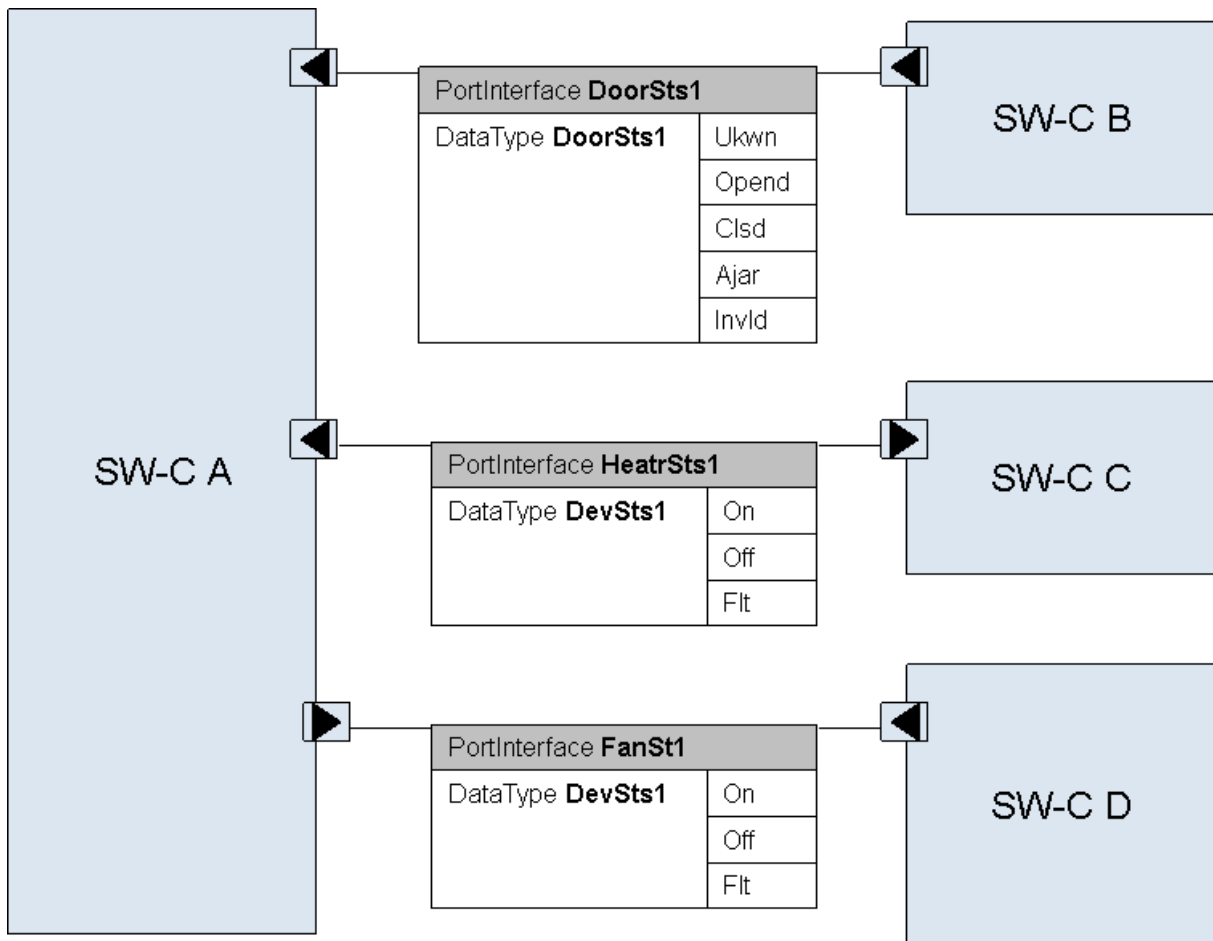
SW-C A

PortInterface **DoorSts1**

| DataType **DoorSts1** | Ukwn |
|---|---|
| | Opend |
| | Clsd |
| | Ajar |
| | Invld |

SW-C B

PortInterface **HeatrSts1**

| DataType **DevSts1** | On |
|---|---|
| | Off |
| | Flt |

SW-C C

PortInterface **FanSt1**

| DataType **DevSts1** | On |
|---|---|
| | Off |
| | Flt |

SW-C D